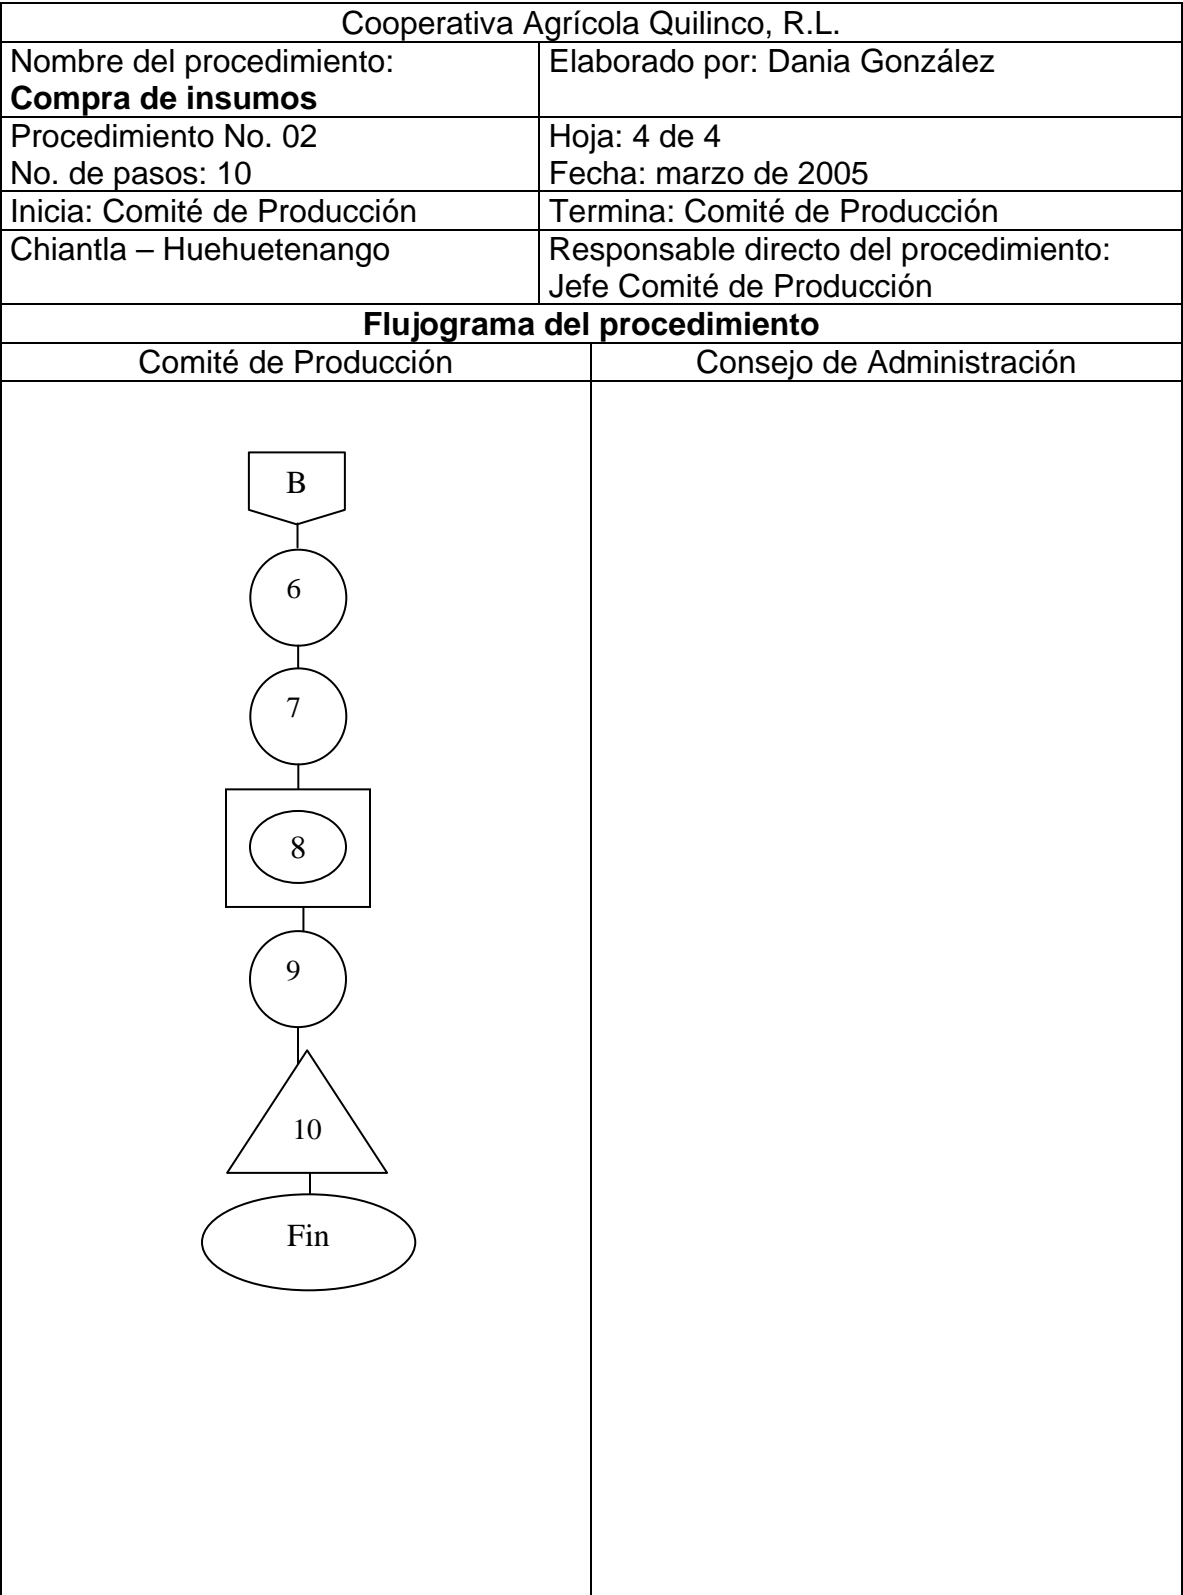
Cooperativa Agrícola Quilinco, R.L.

| Nombre del procedimiento: **Compra de insumos** | Elaborado por: Dania González |
|---|---|
| Procedimiento No. 02<br>No. de pasos: 10 | Hoja: 4 de 4<br>Fecha: marzo de 2005 |
| Inicia: Comité de Producción | Termina: Comité de Producción |
| Chiantla – Huehuetenango | Responsable directo del procedimiento: Jefe Comité de Producción |

**Flujograma del procedimiento**

| Comité de Producción | Consejo de Administración |
|---|---|

B

6

7

8

9

10

Fin